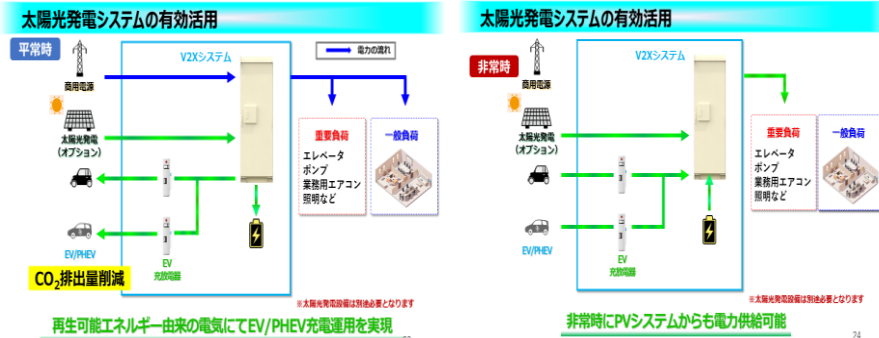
太陽光発電システムの有効活用

平常時

V2Xシステム

電力の流れ

商用電源

太陽光発電
（オプション）

重要負荷

エレベータ
ポンプ
業務用エアコン
照明など

一般負荷

EV/PHEV

EV
充放電器

$CO_2$排出量削減

※太陽光発電設備は別途必要となります

再生可能エネルギー由来の電気にてEV/PHEV充電運用を実現

太陽光発電システムの有効活用

非常時

V2Xシステム

太陽光発電
（オプション）

重要負荷

エレベータ
ポンプ
業務用エアコン
照明など

一般負荷

EV/PHEV

EV
充放電器

※太陽光発電設備は別途必要となります

非常時にPVシステムからも電力供給可能

74